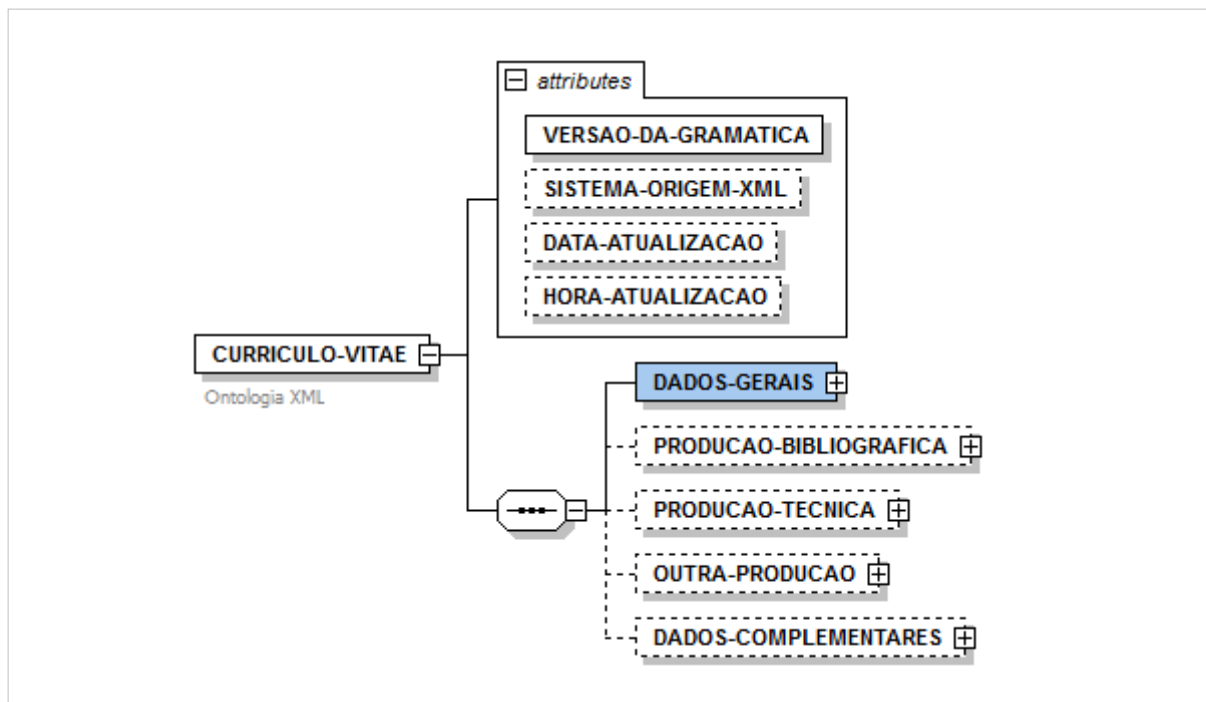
attributes

VERSAO-DA-GRAMATICA

SISTEMA-ORIGEM-XML

DATA-ATUALIZACAO

HORA-ATUALIZACAO

CURRICULO-VITAE

Ontologia XML

DADOS-GERAIS

PRODUCAO-BIBLIOGRAFICA

PRODUCAO-TECNICA

OUTRA-PRODUCAO

DADOS-COMPLEMENTARES